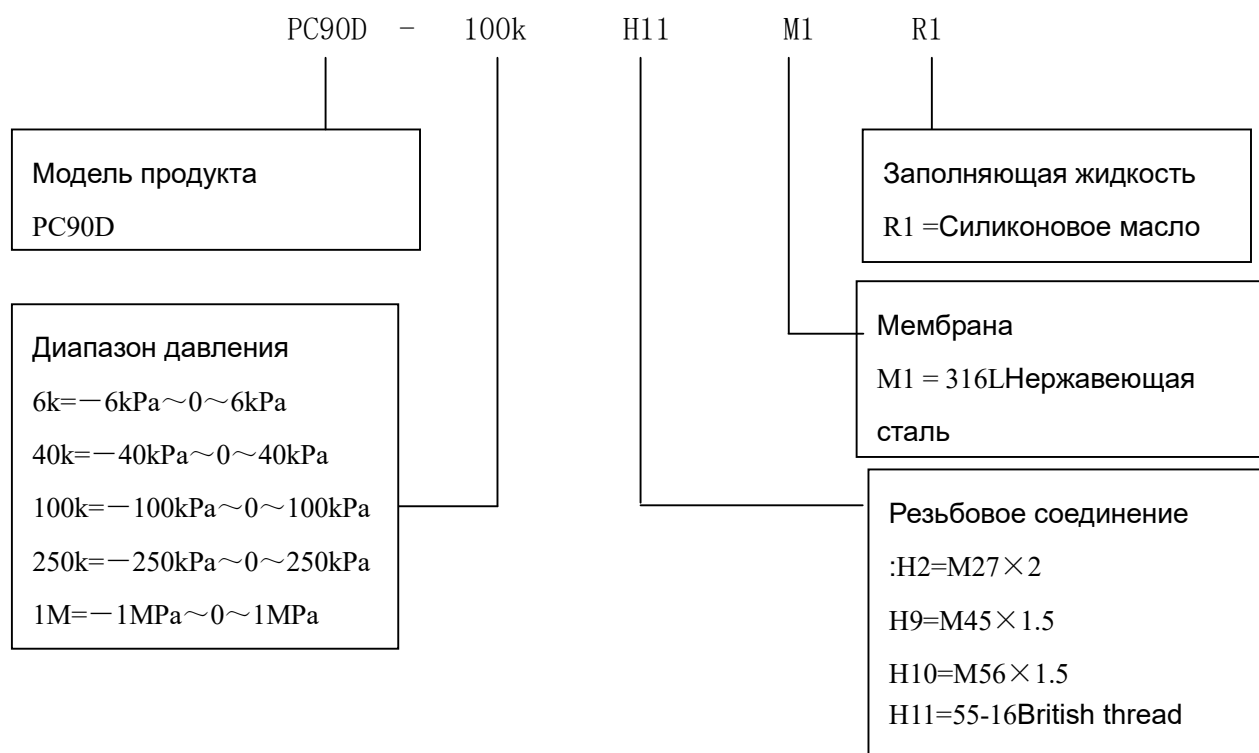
PC90D - 100k H11 M1 R1

Модель продукта
PC90D

Заполняющая жидкость
R1 =Силиконовое масло

Мембрана
M1 = 316LНержавеющая сталь

Диапазон давления
6k=－6kPa～0～6kPa
40k=－40kPa～0～40kPa
100k=－100kPa～0～100kPa
250k=－250kPa～0～250kPa
1M=－1MPa～0～1MPa

Резьбовое соединение
:H2=M27×2
H9=M45×1.5
H10=M56×1.5
H11=55-16British thread